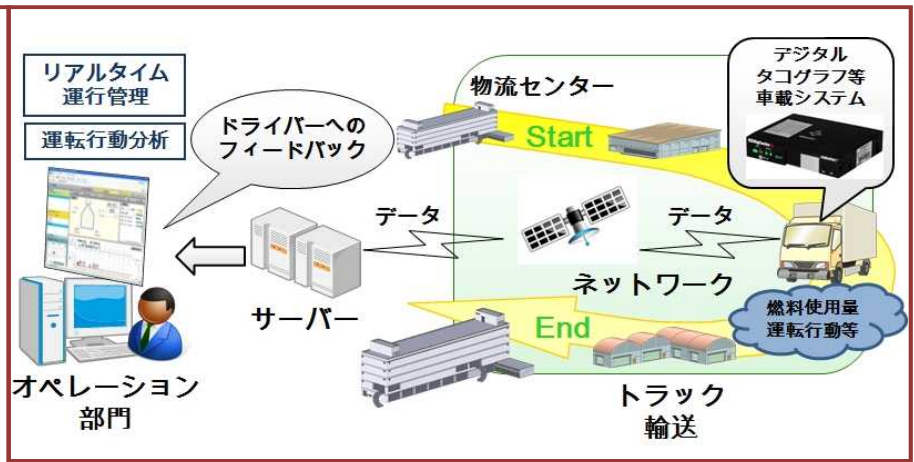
リアルタイム
運行管理

運転行動分析

ドライバーへの
フィードバック

物流センター

Start

デジタル
タコグラフ等
車載システム

データ

データ

ネットワーク

サーバー

End

燃料使用量
運転行動等

オペレーション
部門

トラック
輸送